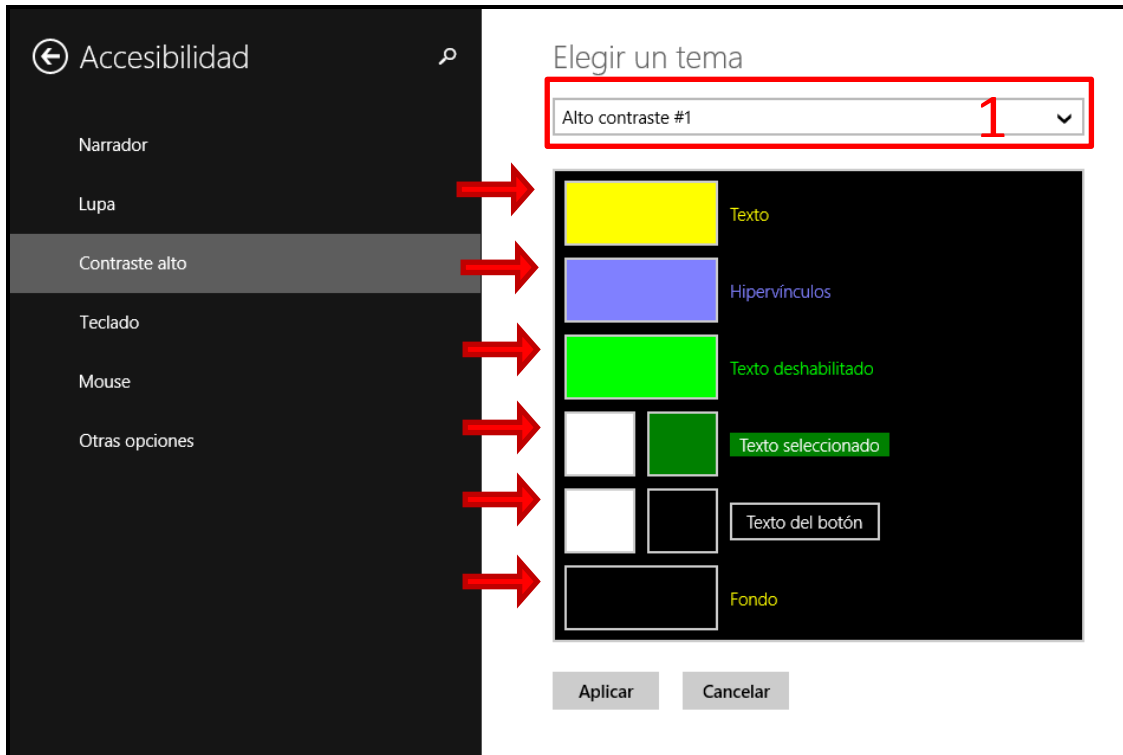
Accesibilidad

Narrador

Lupa

Contraste alto

Teclado

Mouse

Otras opciones

Elegir un tema

Alto contraste #1

1

Texto

Hipervínculos

Texto deshabilitado

Texto seleccionado

Texto del botón

Fondo

Aplicar

Cancelar